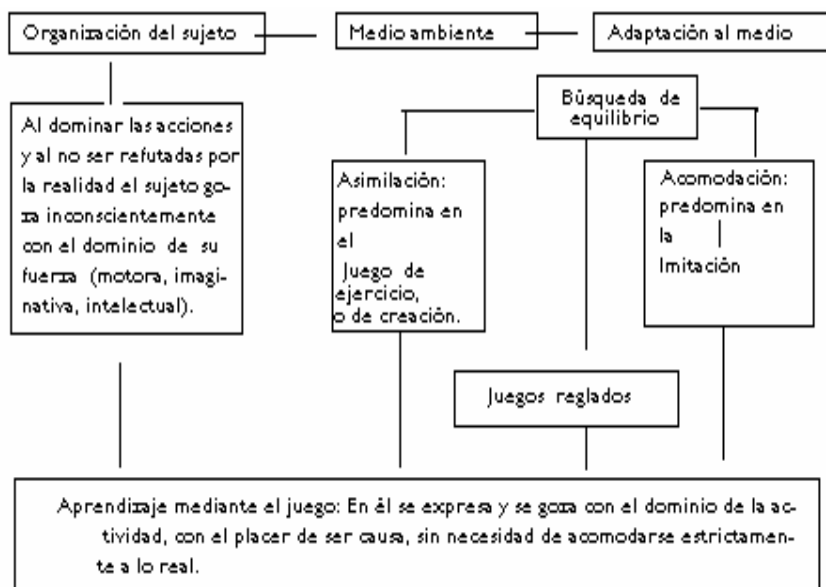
Organización del sujeto

Medio ambiente

Adaptación al medio

Al dominar las acciones y al no ser refutadas por la realidad el sujeto goza inconscientemente con el dominio de su fuerza (motora, imaginativa, intelectual).

Búsqueda de equilibrio

Asimilación: predomina en el Juego de ejercicio, o de creación.

Acomodación: predomina en la Imitación

Juegos reglados

Aprendizaje mediante el juego: En él se expresa y se goza con el dominio de la actividad, con el placer de ser causa, sin necesidad de acomodarse estrictamente a lo real.